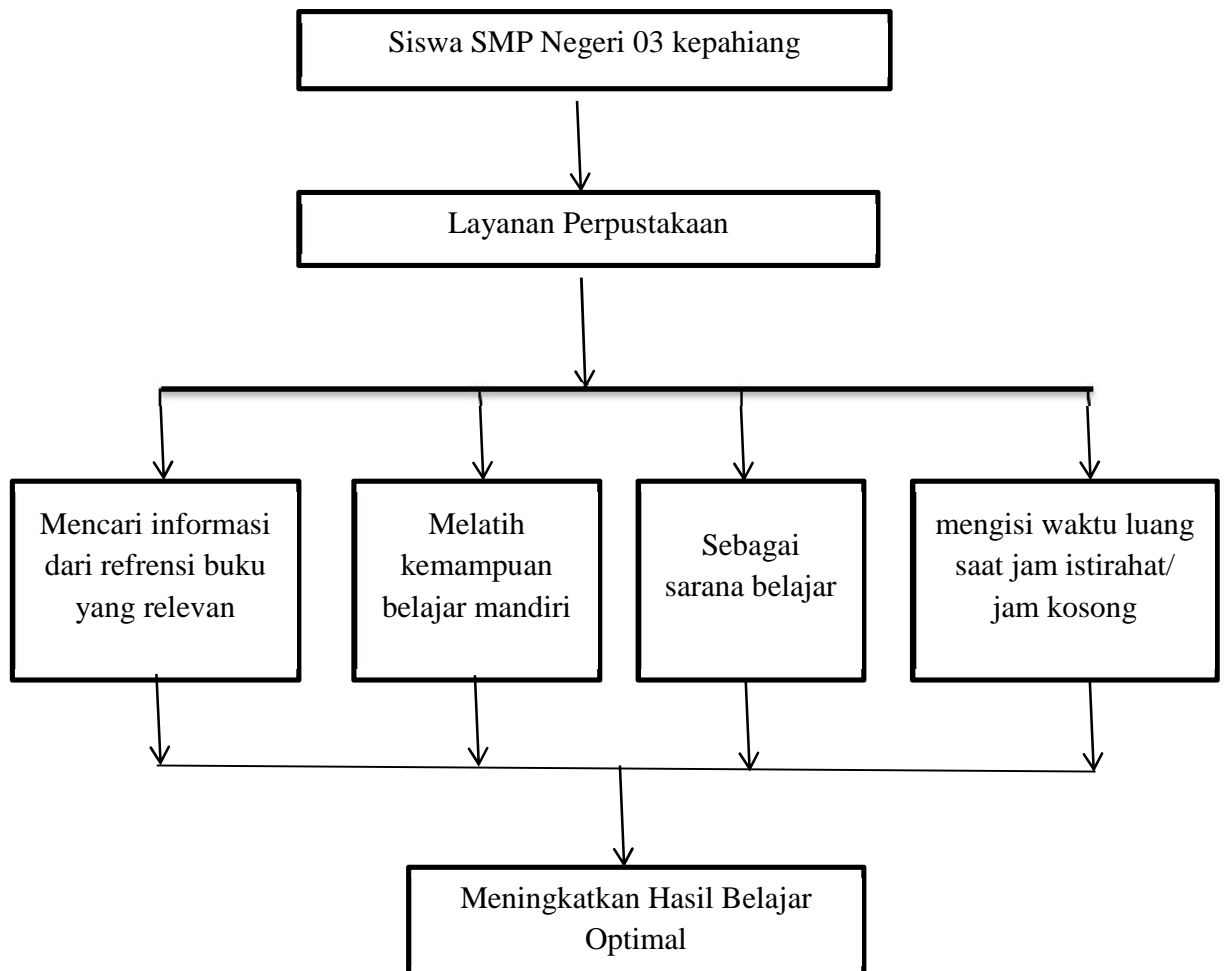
Siswa SMP Negeri 03 kepahiang

Layanan Perpustakaan

Mencari informasi dari refrensi buku yang relevan

Melatih kemampuan belajar mandiri

Sebagai sarana belajar

mengisi waktu luang saat jam istirahat/ jam kosong

Meningkatkan Hasil Belajar Optimal